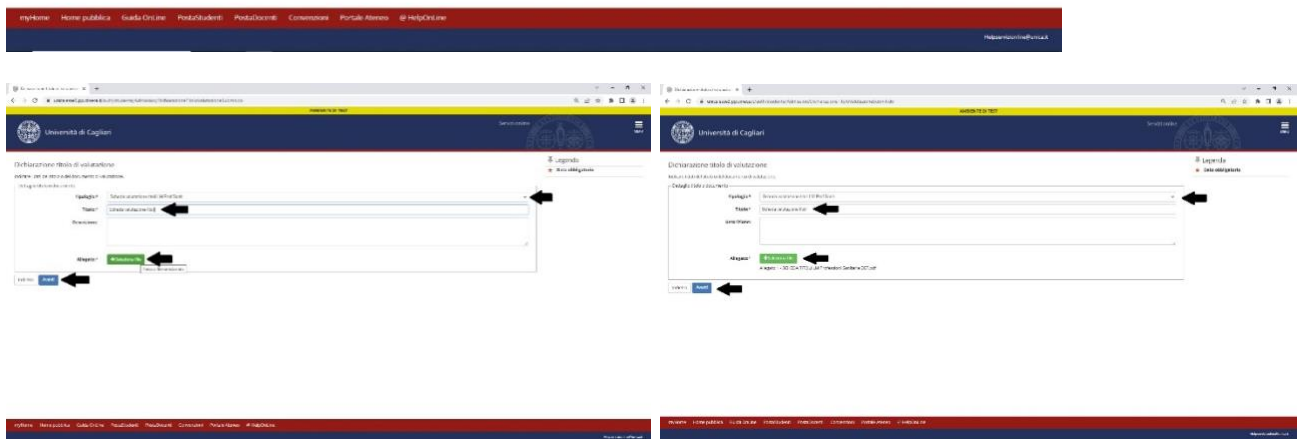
myHome Home pubblica Guida OnLine PostaStudenti PostaDocenti Convenzioni Portale Ateneo @ HelpOnLine

Helpservizionline@unica.it

AMBIENTE DI TEST

Università di Cagliari

Dichiarazione titolo di valutazione

Legenda
Dato obbligatorio

Dettaglio titolo o documento

Tipologia*
Titolo*
Descrizione
Allegato*

Indietro Avanti

AMBIENTE DI TEST

Università di Cagliari

Dichiarazione titolo di valutazione

Legenda
Dato obbligatorio

Dettaglio titolo o documento

Tipologia*
Titolo*
Descrizione
Allegato*

Indietro Avanti

myHome Home pubblica Guida OnLine PostaStudenti PostaDocenti Convenzioni Portale Ateneo @ HelpOnLine

myHome Home pubblica Guida OnLine PostaStudenti PostaDocenti Convenzioni Portale Ateneo @ HelpOnLine